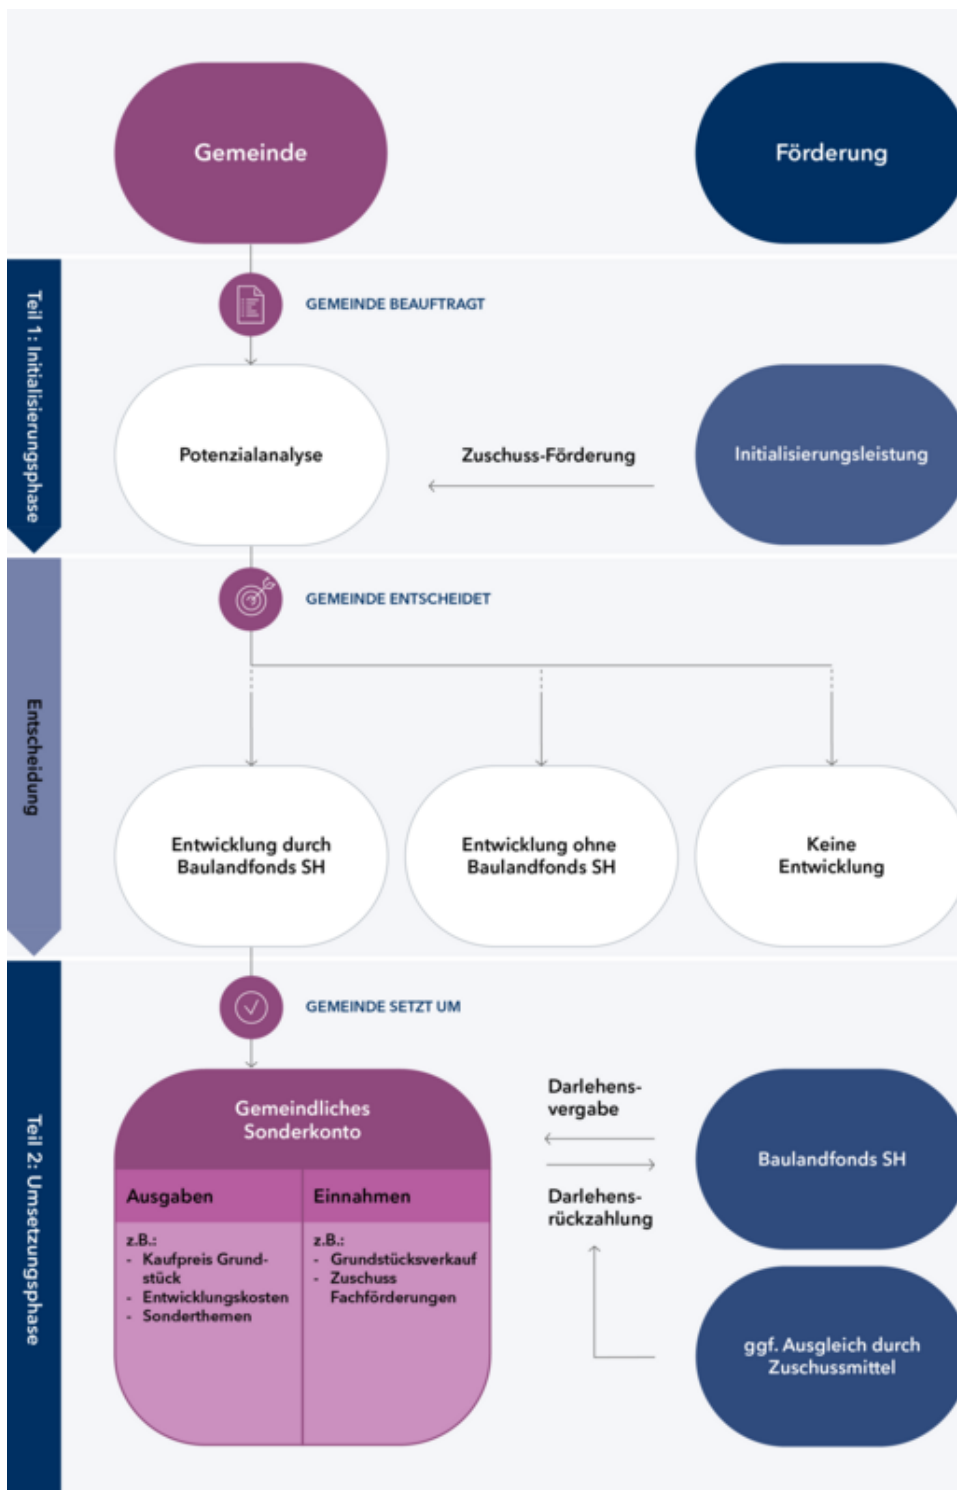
Gemeinde

Förderung

Teil 1: Initialisierungsphase

GEMEINDE BEAUFTRAGT

Potenzialanalyse

Zuschuss-Förderung

Initialisierungsleistung

Entscheidung

GEMEINDE ENTSCHEIDET

Entwicklung durch Baulandfonds SH

Entwicklung ohne Baulandfonds SH

Keine Entwicklung

Teil 2: Umsetzungsphase

GEMEINDE SETZT UM

Gemeindliches Sonderkonto

Ausgaben

z.B.:
- Kaufpreis Grundstück
- Entwicklungskosten
- Sonderthemen

Einnahmen

z.B.:
- Grundstücksverkauf
- Zuschuss Fachförderungen

Darlehensvergabe

Darlehensrückzahlung

Baulandfonds SH

ggf. Ausgleich durch Zuschussmittel